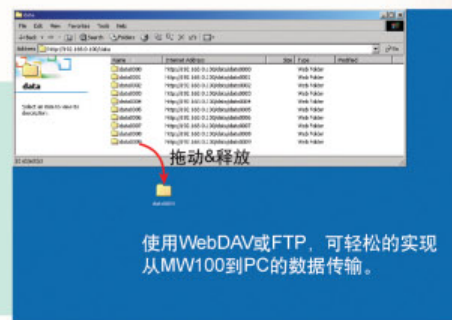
data

File Edit View Favorites Tools Help

Back Search Folders

Address http://192.168.0.100/data Go

data

Select an item to view its description.

| Name | Internet Address | Size | Type | Modified |
|---|---|---|---|---|
| data0000 | http://192.168.0.100/data/data0000 | | Web Folder | |
| data0001 | http://192.168.0.100/data/data0001 | | Web Folder | |
| data0002 | http://192.168.0.100/data/data0002 | | Web Folder | |
| data0003 | http://192.168.0.100/data/data0003 | | Web Folder | |
| data0004 | http://192.168.0.100/data/data0004 | | Web Folder | |
| data0005 | http://192.168.0.100/data/data0005 | | Web Folder | |
| data0006 | http://192.168.0.100/data/data0006 | | Web Folder | |
| data0007 | http://192.168.0.100/data/data0007 | | Web Folder | |
| data0008 | http://192.168.0.100/data/data0008 | | Web Folder | |
| data0009 | http://192.168.0.100/data/data0009 | | Web Folder | |

10 object(s)

拖动&释放

data0001

使用WebDAV或FTP，可轻松的实现从MW100到PC的数据传输。